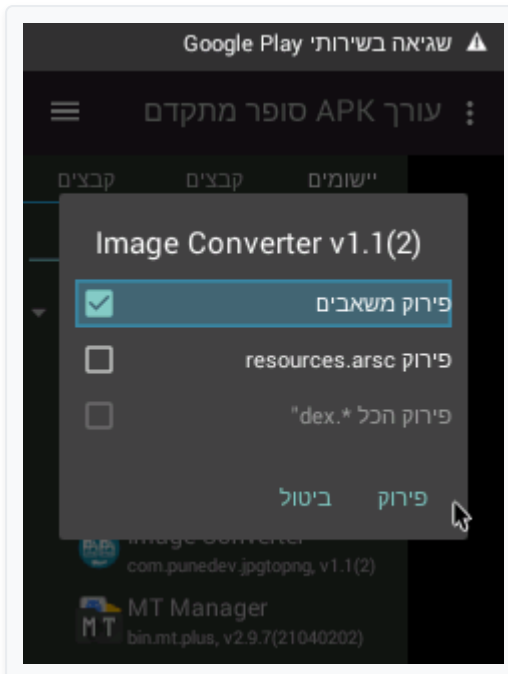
שגיאה בשירותי Google Play

עורך APK סופר מתקדם

יישומים
קבצים
קבצים

Image Converter v1.1(2)

פירוק משאבים

פירוק resources.arsc

פירוק הכל *.dex"

פירוק
ביטול

Image Converter
com.punedev.jpgtopng, v1.1(2)

MT Manager
bin.mt.plus, v2.9.7(21040202)